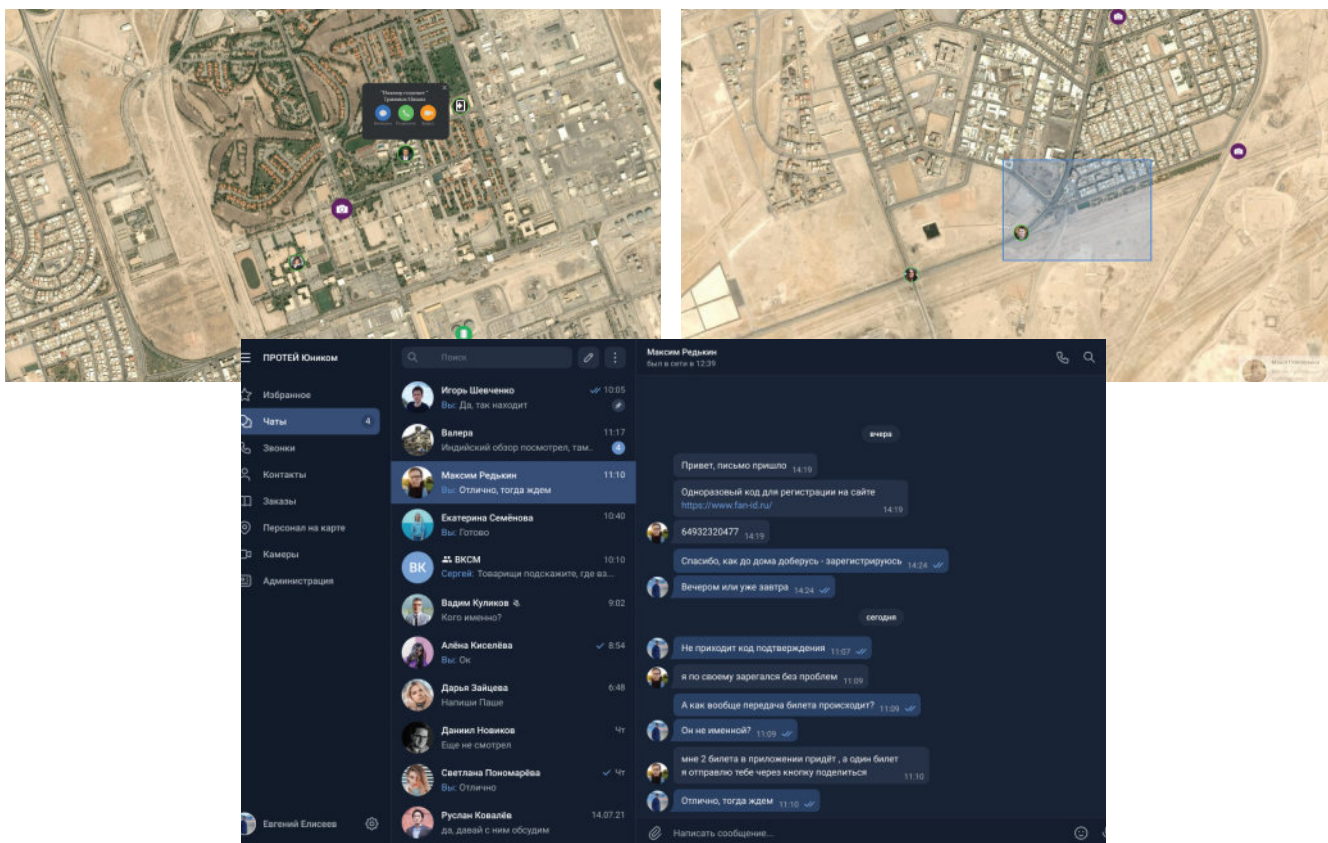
"Название" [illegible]
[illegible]

ПРОТЕЙ Юником

Избранное
Чаты 4
Звонки
Контакты
Заказы
Персонал на карте
Камеры
Администрация

Евгений Елисеев

Поиск

Игорь Шевченко 10:05
Вы: Да, так находит

Валера 11:17
Индийский обзор посмотрел, там... 4

Максим Редькин 11:10
Вы: Отлично, тогда ждем

Екатерина Семёнова 10:40
Вы: Готово

ВКСМ 10:10
Сергей: Товарищи подскажите, где вз...

Вадим Куликов 9:02
Кого именно?

Алёна Киселёва 8:54
Вы: Ок

Дарья Зайцева 6:48
Напиши Паше

Даниил Новиков Чт
Еще не смотрел

Светлана Пономарёва Чт
Вы: Отлично

Руслан Ковалёв 14.07.21
да, давай с ним обсудим

Максим Редькин
был в сети в 12:39

вчера

Привет, письмо пришло 14:19

Одноразовый код для регистрации на сайте https://www.fan-id.ru/ 14:19

64932320477 14:19

Спасибо, как до дома доберусь - зарегистрируюсь 14:24

Вечером или уже завтра 14:24

сегодня

Не приходит код подтверждения 11:07

я по своему зарегался без проблем 11:09

А как вообще передача билета происходит? 11:09

Он не именной? 11:09

мне 2 билета в приложении придёт , а один билет я отправлю тебе через кнопку поделиться 11:10

Отлично, тогда ждем 11:10

Написать сообщение...